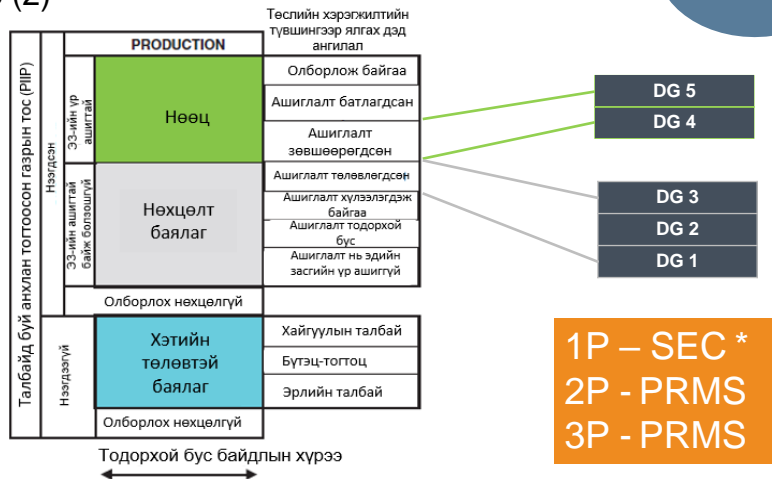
(2)

Талбайд буй анхлан тогтоосон газрын тос (PIIP)

Нээгдсэн

ЭЗ-ийн үр ашигтай

ЭЗ-ийн ашигтай байж болзошгүй

Нээгдээгүй

PRODUCTION

Төслийн хэрэгжилтийн түвшингээр ялгах дэд ангилал

Нөөц

Олборлож байгаа

Ашиглалт батлагдсан

Ашиглалт зөвшөөрөгдсөн

Нөхцөлт баялаг

Ашиглалт төлөвлөгдсөн

Ашиглалт хүлээлэгдэж байгаа

Ашиглалт тодорхой бус

Ашиглалт нь эдийн засгийн үр ашиггүй

Олборлох нөхцөлгүй

Хэтийн төлөвтэй баялаг

Хайгуулын талбай

Бүтэц-тогтоц

Эрлийн талбай

Олборлох нөхцөлгүй

Тодорхой бус байдлын хүрээ

DG 5
DG 4

DG 3
DG 2
DG 1

1P – SEC *
2P - PRMS
3P - PRMS